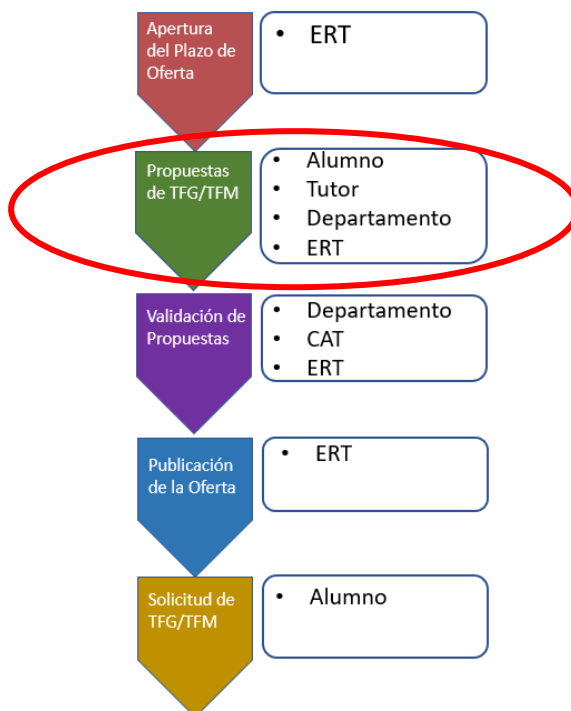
Apertura del Plazo de Oferta

- ERT

Propuestas de TFG/TFM

- Alumno
- Tutor
- Departamento
- ERT

Validación de Propuestas

- Departamento
- CAT
- ERT

Publicación de la Oferta

- ERT

Solicitud de TFG/TFM

- Alumno